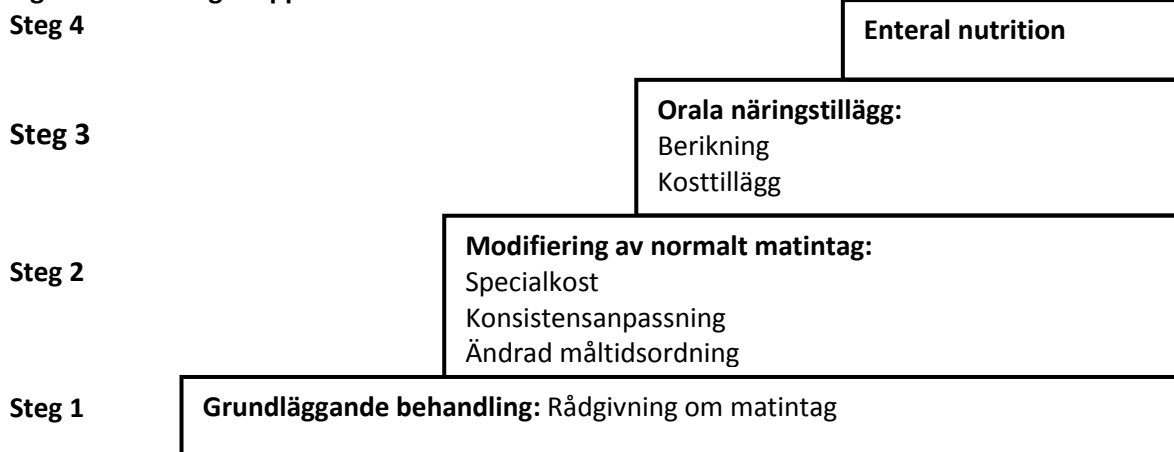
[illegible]

Steg 4

Enteral nutrition

Steg 3

**Orala näringstillägg:**
Berikning
Kosttillägg

Steg 2

**Modifiering av normalt matintag:**
Specialkost
Konsistensanpassning
Ändrad måltidsordning

Steg 1

**Grundläggande behandling:** Rådgivning om matintag